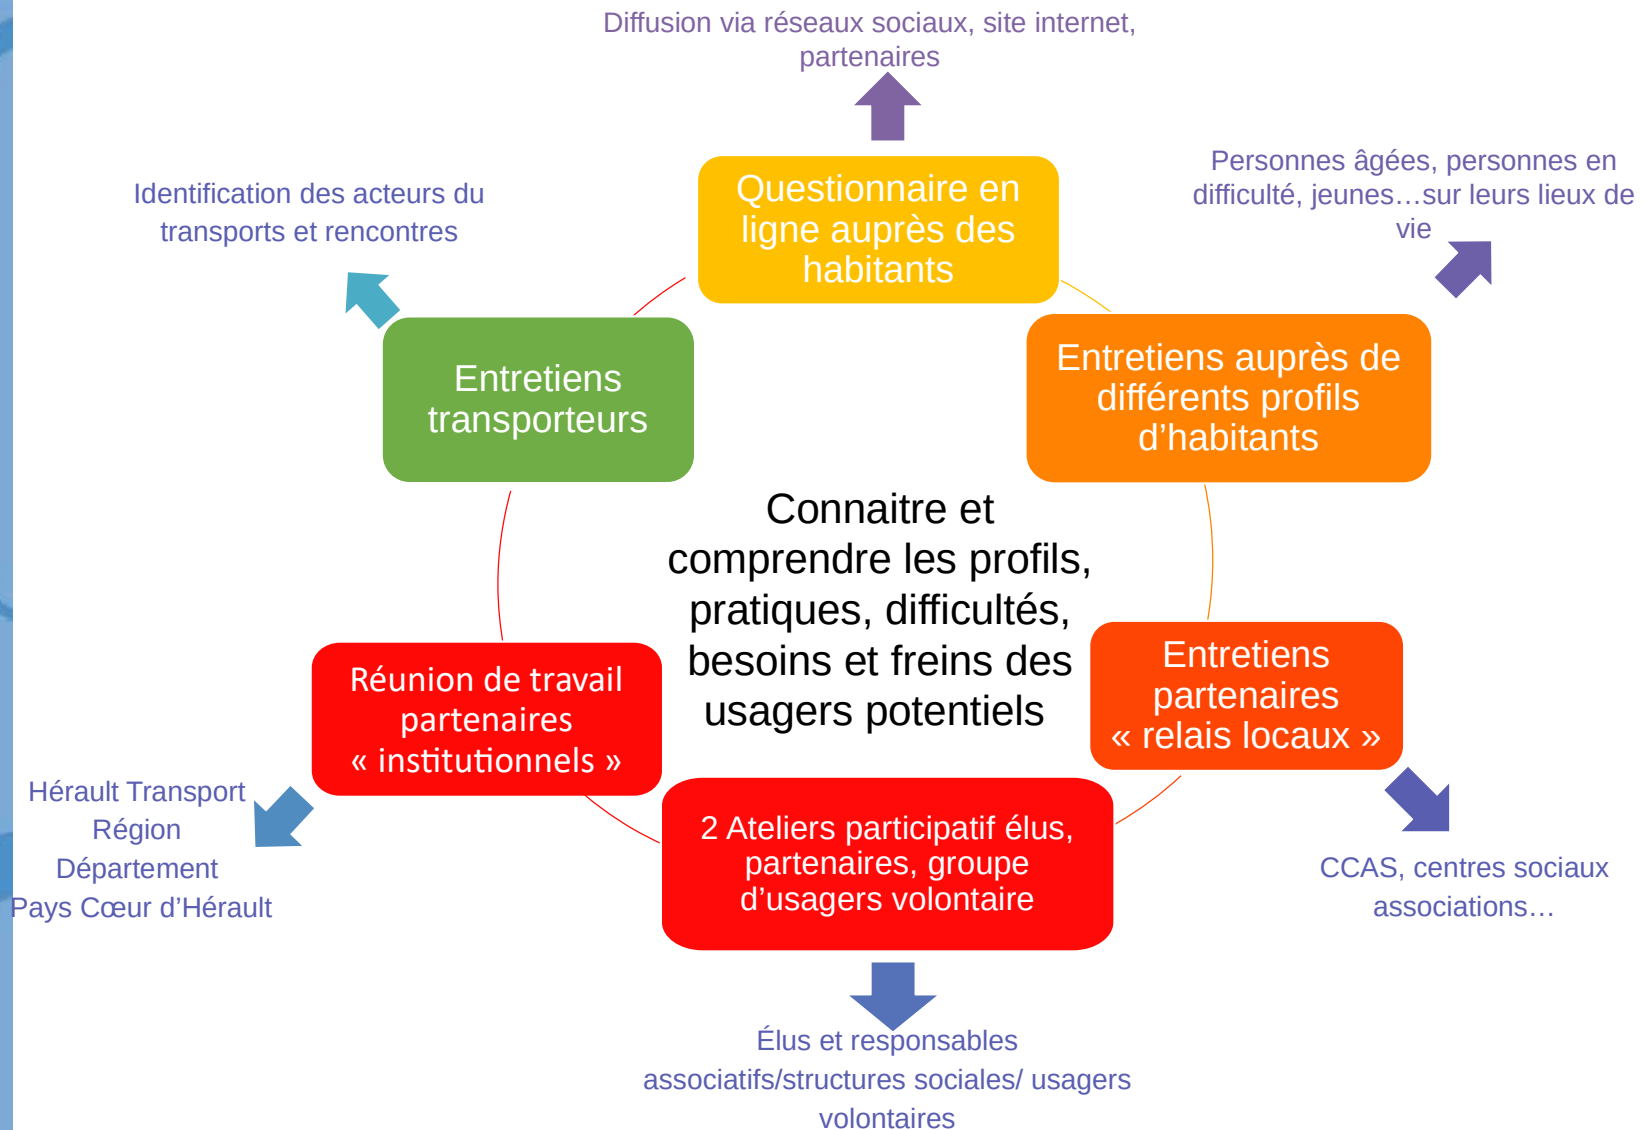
Diffusion via réseaux sociaux, site internet, partenaires

Questionnaire en ligne auprès des habitants

Personnes âgées, personnes en difficulté, jeunes…sur leurs lieux de vie

Identification des acteurs du transports et rencontres

Entretiens transporteurs

Entretiens auprès de différents profils d'habitants

Connaitre et comprendre les profils, pratiques, difficultés, besoins et freins des usagers potentiels

Réunion de travail partenaires « institutionnels »

Entretiens partenaires « relais locaux »

Hérault Transport
Région
Département
Pays Cœur d'Hérault

2 Ateliers participatif élus, partenaires, groupe d'usagers volontaire

CCAS, centres sociaux associations…

Élus et responsables associatifs/structures sociales/ usagers volontaires